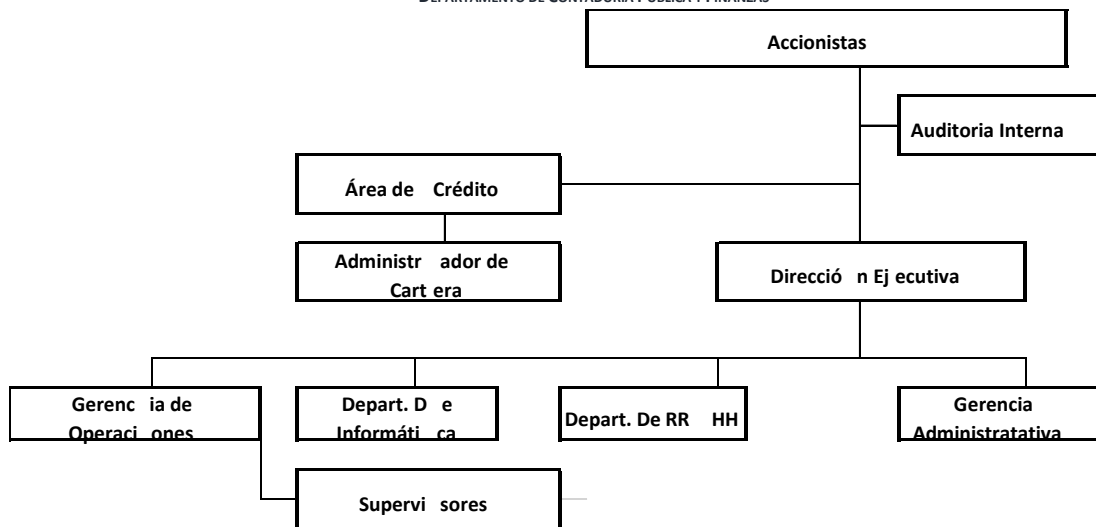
DEPARTAMENTO DE CONTADURÍA PÚBLICA Y FINANZAS

Accionistas

Auditoria Interna

Área de Crédito

Administrador de Cartera

Dirección Ejecutiva

Gerencia de Operaciones

Depart. De Informática

Depart. De RR HH

Gerencia Administratativa

Supervisores